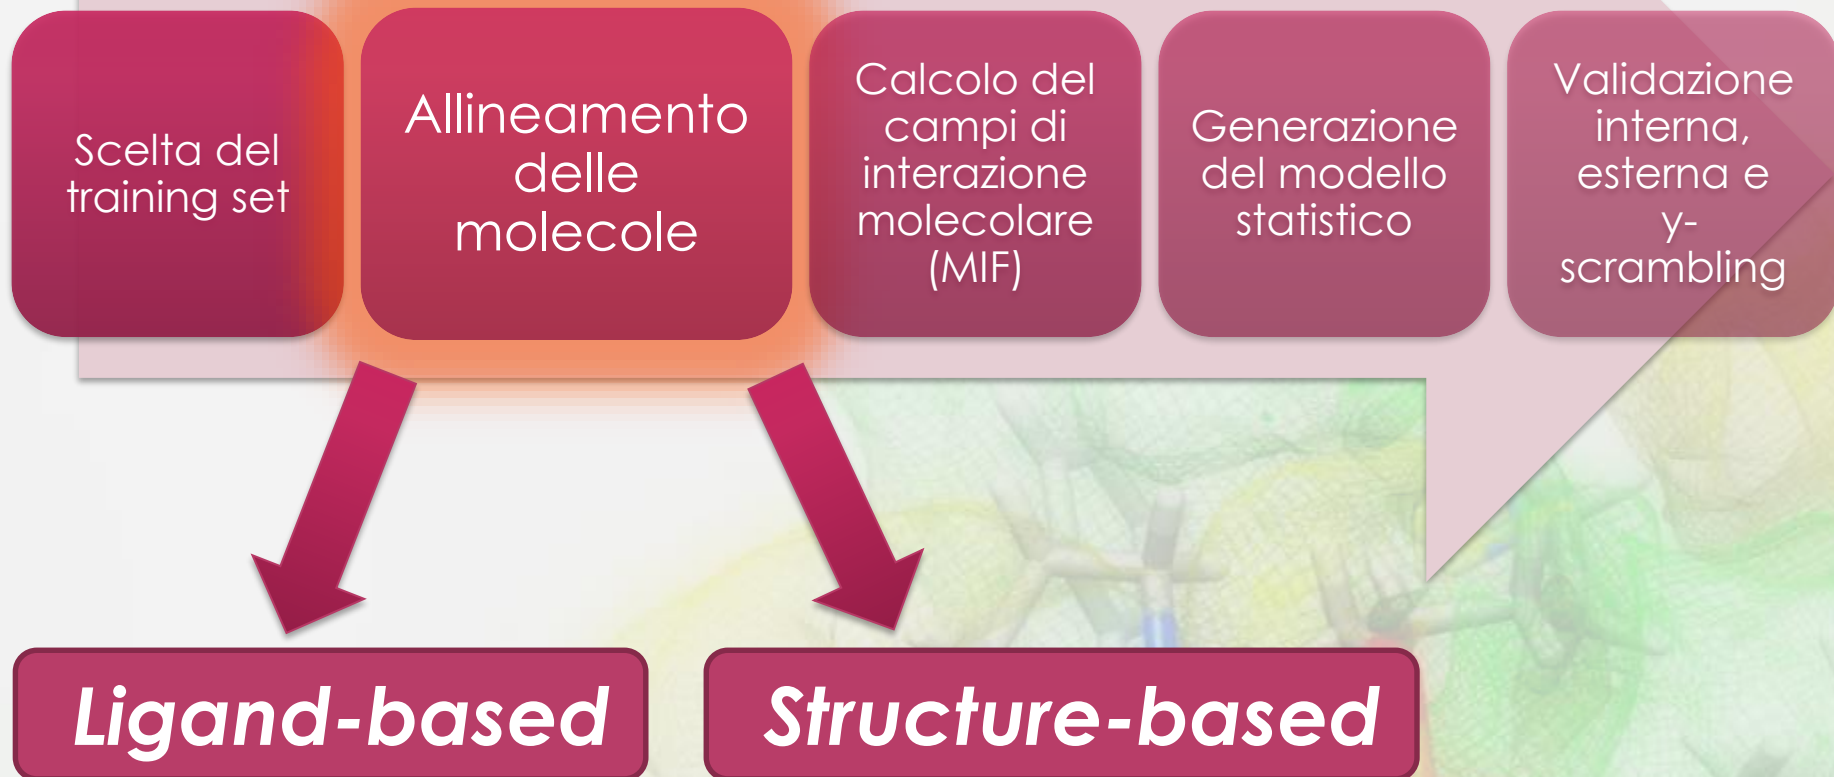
Scelta del training set

Allineamento delle molecole

Calcolo del campi di interazione molecolare (MIF)

Generazione del modello statistico

Validazione interna, esterna e y-scrambling

Ligand-based

Structure-based